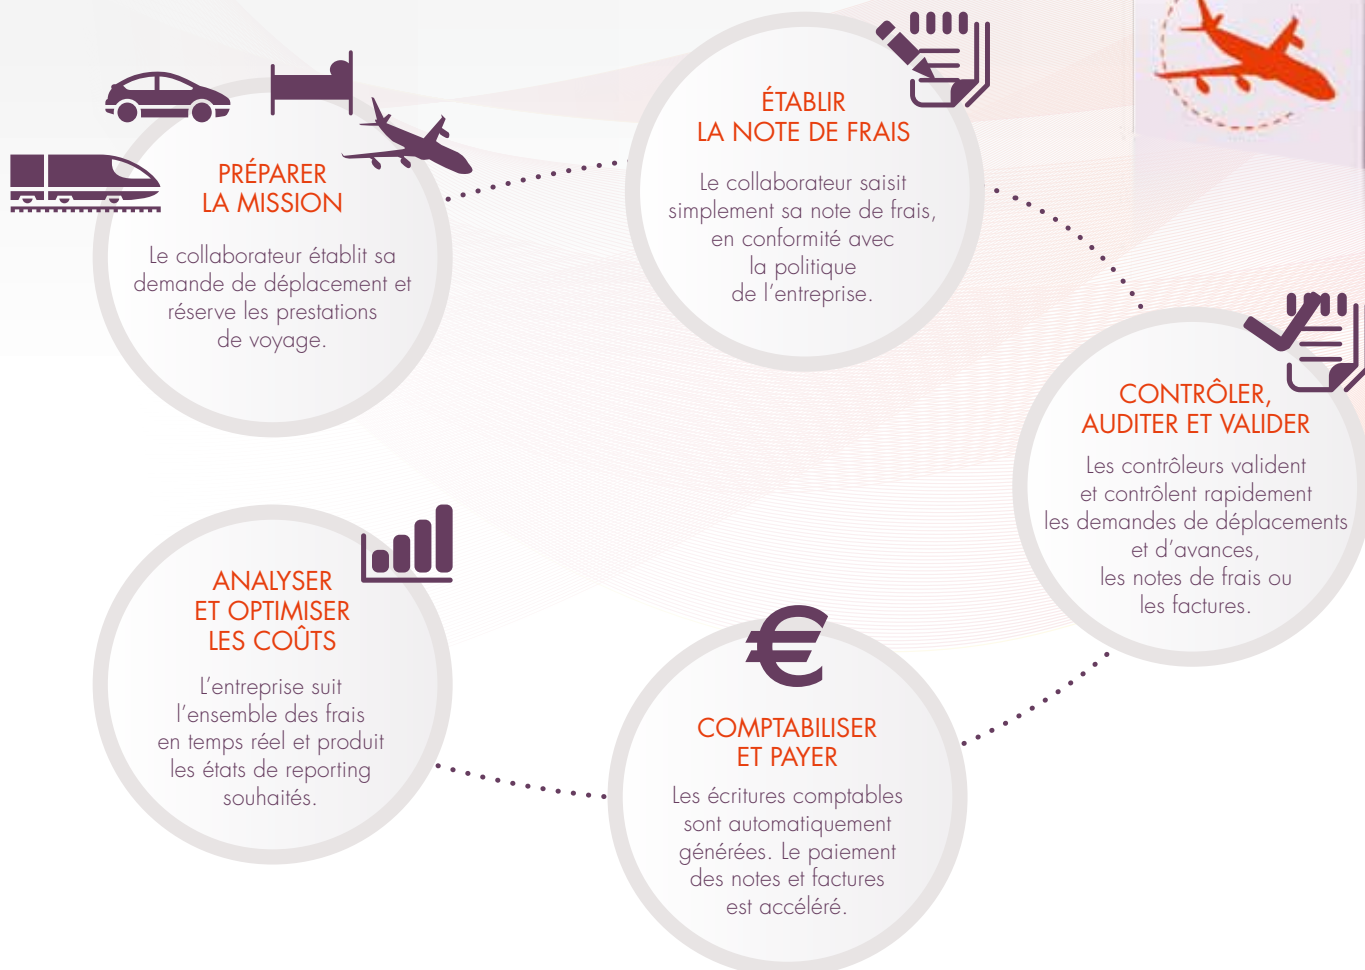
PRÉPARER
LA MISSION

Le collaborateur établit sa demande de déplacement et réserve les prestations de voyage.

ÉTABLIR
LA NOTE DE FRAIS

Le collaborateur saisit simplement sa note de frais, en conformité avec la politique de l'entreprise.

CONTRÔLER,
AUDITER ET VALIDER

Les contrôleurs valident et contrôlent rapidement les demandes de déplacements et d'avances, les notes de frais ou les factures.

ANALYSER
ET OPTIMISER
LES COÛTS

L'entreprise suit l'ensemble des frais en temps réel et produit les états de reporting souhaités.

COMPTABILISER
ET PAYER

Les écritures comptables sont automatiquement générées. Le paiement des notes et factures est accéléré.